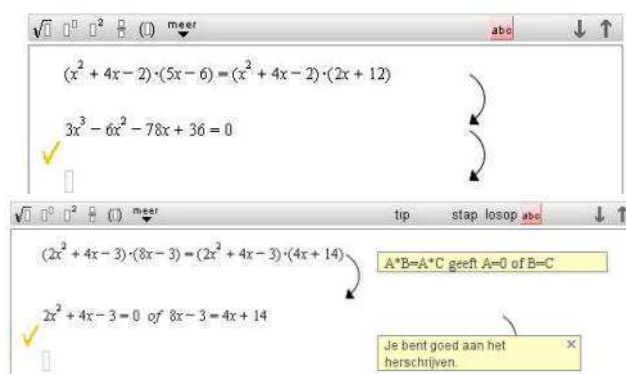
meer abc

$(x^2 + 4x - 2) \cdot (5x - 6) = (x^2 + 4x - 2) \cdot (2x + 12)$

$3x^3 - 6x^2 - 78x + 36 = 0$

meer tip stap losop abc

$(2x^2 + 4x - 3) \cdot (8x - 3) = (2x^2 + 4x - 3) \cdot (4x + 14)$

A*B=A*C geeft A=0 of B=C

$2x^2 + 4x - 3 = 0$ of $8x - 3 = 4x + 14$

Je bent goed aan het herschrijven.